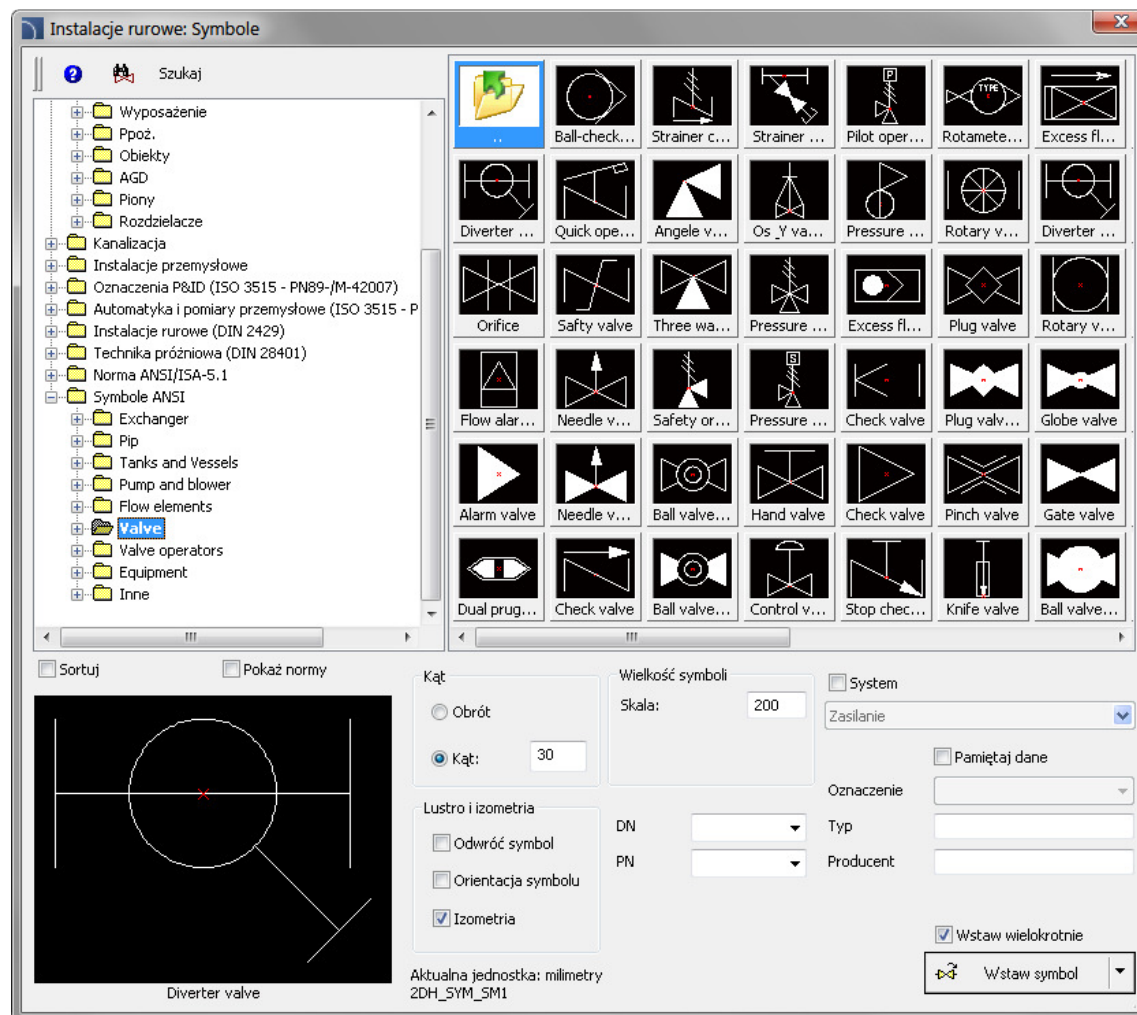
Instalacje rurowe: Symbole

Szukaj

Wyposażenie
Ppoż.
Obiekty
AGD
Piony
Rozdzielacze
Kanalizacja
Instalacje przemysłowe
Oznaczenia P&ID (ISO 3515 - PN89-/M-42007)
Automatyka i pomiary przemysłowe (ISO 3515 - P
Instalacje rurowe (DIN 2429)
Technika próżniowa (DIN 28401)
Norma ANSI/ISA-5.1
Symbole ANSI
Exchanger
Pip
Tanks and Vessels
Pump and blower
Flow elements
Valve
Valve operators
Equipment
Inne

..
Ball-check...
Strainer c...
Strainer ...
Pilot oper...
Rotamete...
Excess fl...
Diverter ...
Quick ope...
Angele v...
Os _Y va...
Pressure ...
Rotary v...
Diverter ...
Orifice
Safty valve
Three wa...
Pressure ...
Excess fl...
Plug valve
Rotary v...
Flow alar...
Needle v...
Safety or...
Pressure ...
Check valve
Plug valv...
Globe valve
Alarm valve
Needle v...
Ball valve...
Hand valve
Check valve
Pinch valve
Gate valve
Dual prug...
Check valve
Ball valve...
Control v...
Stop chec...
Knife valve
Ball valve...

Sortuj
Pokaż normy

Diverter valve

Kąt
Obrót
Kąt: 30

Wielkość symboli
Skala: 200

Lustro i izometria
Odwróć symbol
Orientacja symbolu
Izometria

DN
PN

System
Zasilanie
Pamiętaj dane
Oznaczenie
Typ
Producent

Wstaw wielokrotnie
Wstaw symbol

Aktualna jednostka: milimetry
2DH_SYM_SM1